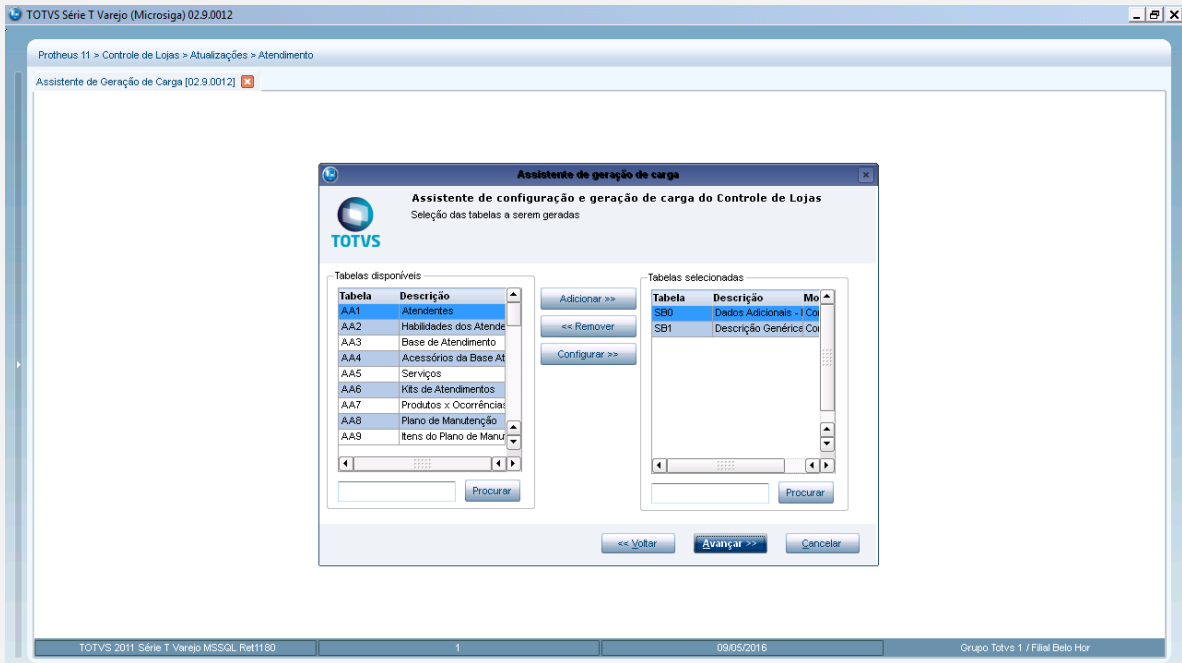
TOTVS Série T Varejo (Microsiga) 02.9.0012

Protheus 11 > Controle de Lojas > Atualizações > Atendimento

Assistente de Geração de Carga [02.9.0012]

Assistente de geração de carga

TOTVS

Assistente de configuração e geração de carga do Controle de Lojas
Seleção das tabelas a serem geradas

Tabelas disponíveis

| Tabela | Descrição |
|---|---|
| AA1 | Atendentes |
| AA2 | Habilidades dos Atende |
| AA3 | Base de Atendimento |
| AA4 | Acessórios da Base At |
| AA5 | Serviços |
| AA6 | Kits de Atendimentos |
| AA7 | Produtos x Ocorrências |
| AA8 | Plano de Manutenção |
| AA9 | Itens do Plano de Manu |

Procurar

Adicionar >>
<< Remover
Configurar >>

Tabelas selecionadas

| Tabela | Descrição | Mo |
|---|---|---|
| SB0 | Dados Adicionais - I | Co |
| SB1 | Descrição Genérica | Co |

Procurar

<< Voltar
Avançar >>
Cancelar

TOTVS 2011 Série T Varejo MSSQL Ret1180
1
09/05/2016
Grupo Totvs 1 / Filial Belo Hor